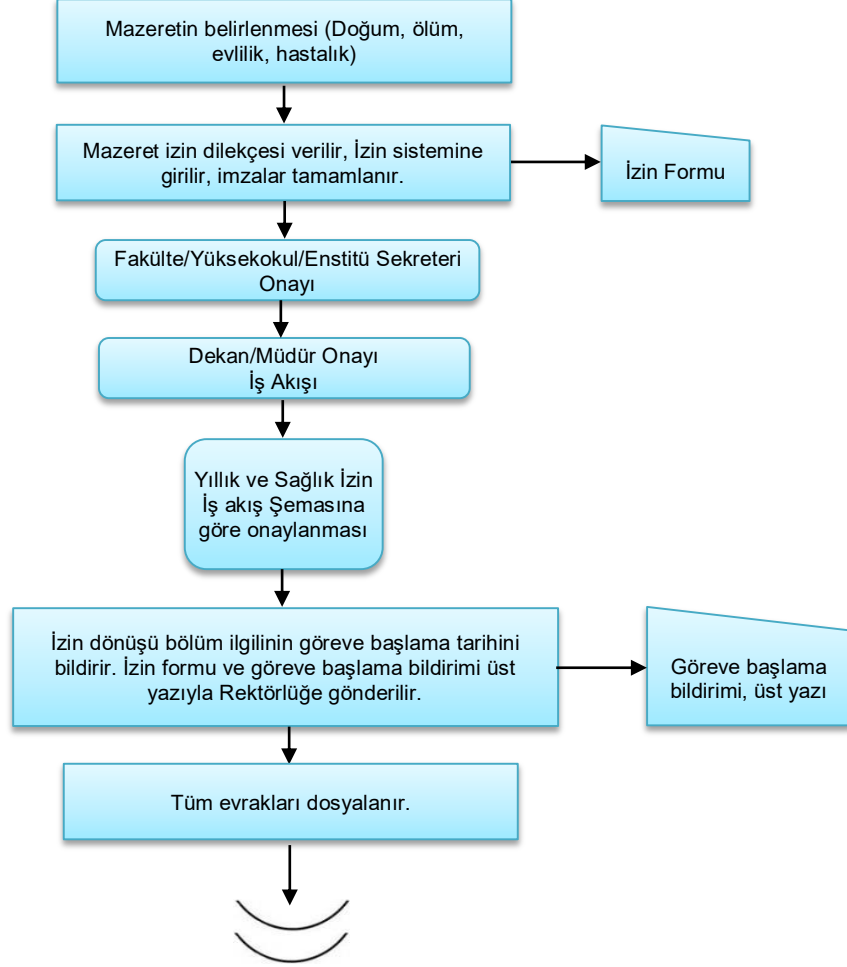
Mazeretin belirlenmesi (Doğum, ölüm, evlilik, hastalık)

Mazeret izin dilekçesi verilir, İzin sistemine girilir, imzalar tamamlanır.

İzin Formu

Fakülte/Yüksekokul/Enstitü Sekreteri Onayı

Dekan/Müdür Onayı
İş Akışı

Yıllık ve Sağlık İzin İş akış Şemasına göre onaylanması

İzin dönüşü bölüm ilgilinin göreve başlama tarihini bildirir. İzin formu ve göreve başlama bildirimi üst yazıyla Rektörlüğe gönderilir.

Göreve başlama bildirimi, üst yazı

Tüm evrakları dosyalanır.